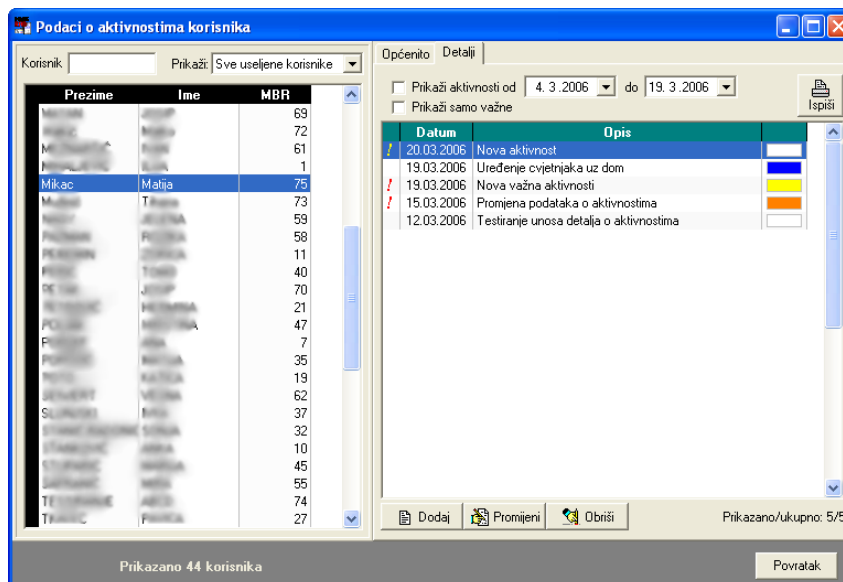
Podaci o aktivnostima korisnika

Korisnik | Prikaži: Sve useljene korisnike

| Prezime | Ime | MBR |
|---|---|---|
| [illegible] | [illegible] | 69 |
| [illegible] | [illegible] | 72 |
| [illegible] | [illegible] | 61 |
| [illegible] | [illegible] | 1 |
| Mikac | Matija | 75 |
| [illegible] | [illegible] | 73 |
| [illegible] | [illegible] | 59 |
| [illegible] | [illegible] | 58 |
| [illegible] | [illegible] | 11 |
| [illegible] | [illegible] | 40 |
| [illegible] | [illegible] | 70 |
| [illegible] | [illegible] | 21 |
| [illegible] | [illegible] | 47 |
| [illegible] | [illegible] | 7 |
| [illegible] | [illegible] | 35 |
| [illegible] | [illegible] | 19 |
| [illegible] | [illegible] | 62 |
| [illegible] | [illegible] | 37 |
| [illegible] | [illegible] | 32 |
| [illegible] | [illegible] | 10 |
| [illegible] | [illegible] | 45 |
| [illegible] | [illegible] | 55 |
| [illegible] | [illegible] | 74 |
| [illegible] | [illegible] | 27 |

Općenito | Detalji

Prikaži aktivnosti od 4. 3 .2006 do 19. 3 .2006
Prikaži samo važne
Ispiši

| | Datum | Opis | |
|---|---|---|---|
| ! | 20.03.2006 | Nova aktivnost | |
| | 19.03.2006 | Uređenje cvjetnjaka uz dom | |
| ! | 19.03.2006 | Nova važna aktivnosti | |
| ! | 15.03.2006 | Promjena podataka o aktivnostima | |
| | 12.03.2006 | Testiranje unosa detalja o aktivnostima | |

Dodaj | Promijeni | Obriši
Prikazano/ukupno: 5/5

Prikazano 44 korisnika
Povratak